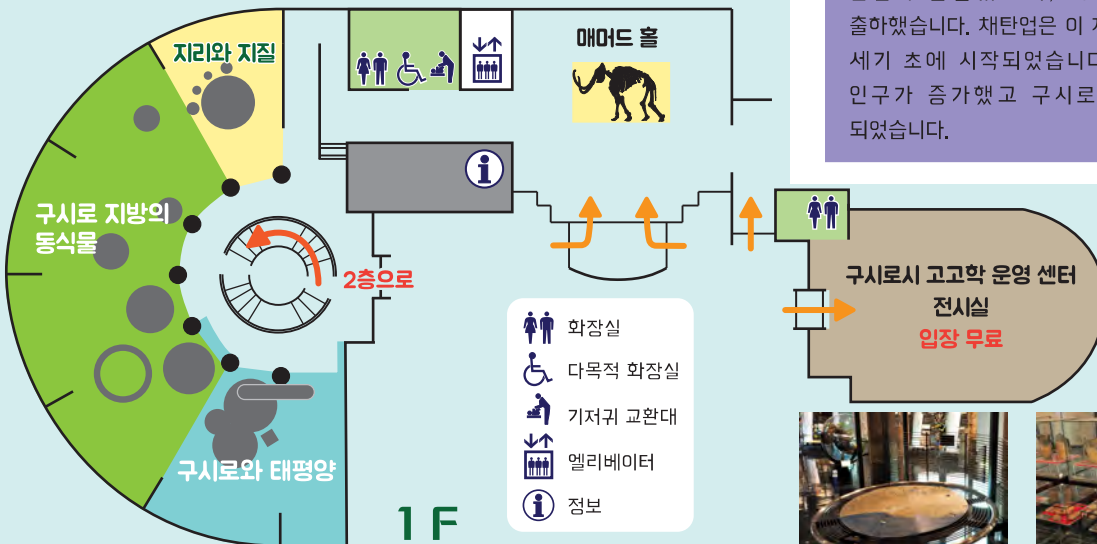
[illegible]
출하했습니다. 채탄업은 이 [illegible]
세기 초에 시작되었습니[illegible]
인구가 증가했고 구시로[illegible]
되었습니다.

지리와 지질

매머드 홀

구시로 지방의 동식물

2층으로

구시로와 태평양

구시로시 고고학 운영 센터 전시실
입장 무료

화장실
다목적 화장실
기저귀 교환대
엘리베이터
정보

1 F